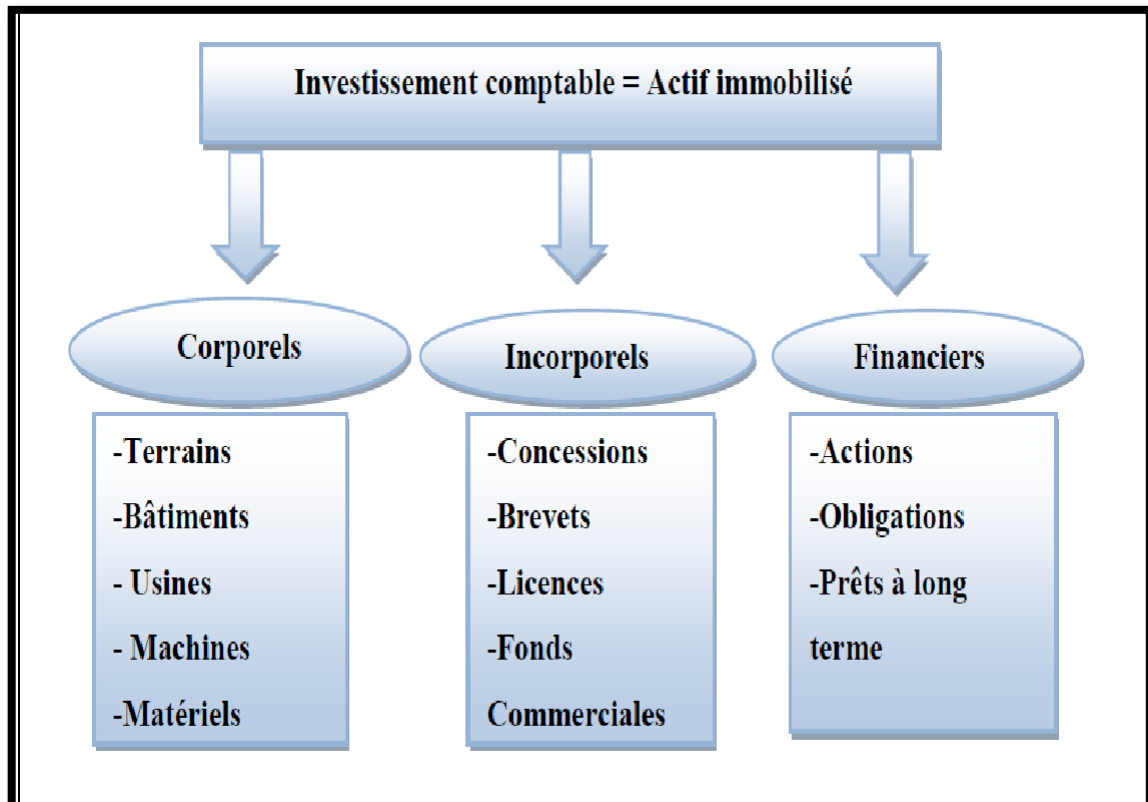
Investissement comptable = Actif immobilisé

Corporels

-Terrains
-Bâtiments
- Usines
- Machines
-Matériels

Incorporels

-Concessions
-Brevets
-Licences
-Fonds Commerciales

Financiers

-Actions
-Obligations
-Prêts à long terme